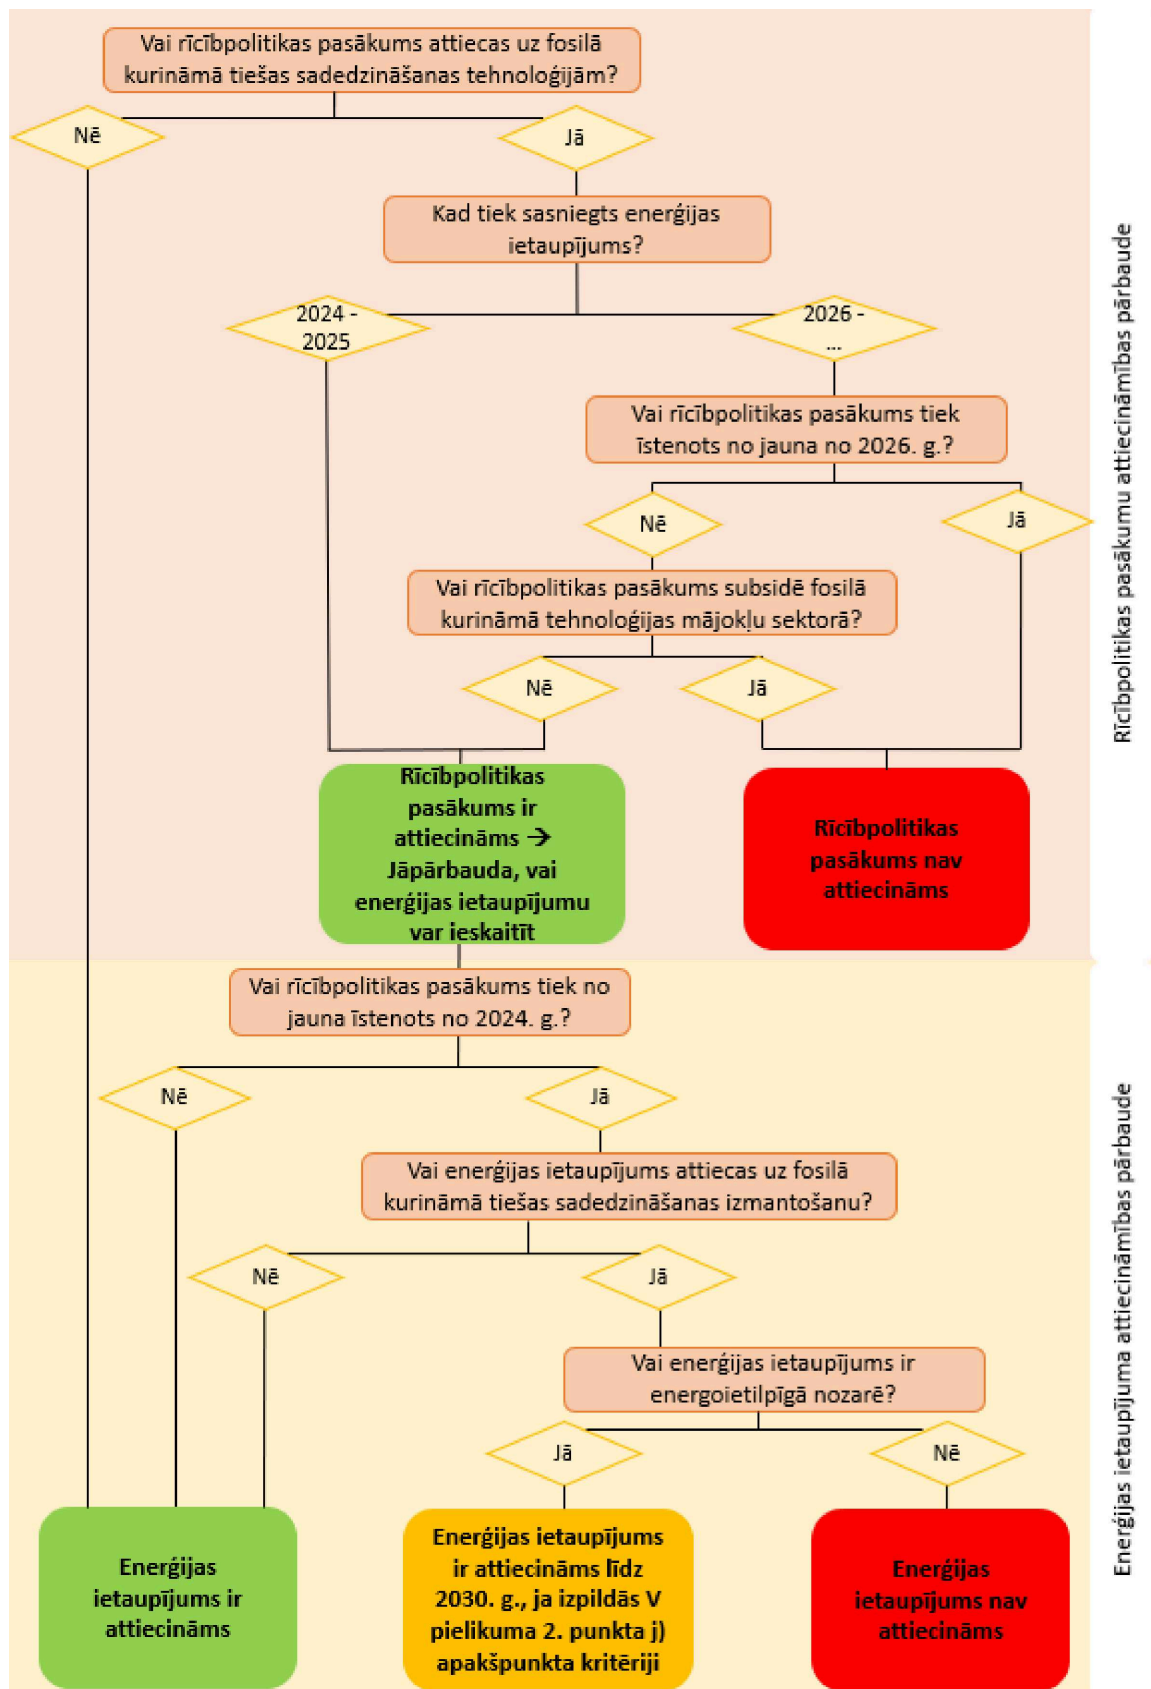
Vai rīcībpolitikas pasākums attiecas uz fosilā kurināmā tiešas sadedzināšanas tehnoloģijām?

Nē

Jā

Kad tiek sasniegts enerģijas ietaupījums?

2024 - 2025

2026 - ...

Vai rīcībpolitikas pasākums tiek īstenots no jauna no 2026. g.?

Nē

Jā

Vai rīcībpolitikas pasākums subsidē fosilā kurināmā tehnoloģijas mājokļu sektorā?

Nē

Jā

Rīcībpolitikas pasākums ir attiecināms → Jāpārbauda, vai enerģijas ietaupījumu var ieskaitīt

Rīcībpolitikas pasākums nav attiecināms

Rīcībpolitikas pasākumu attiecināmības pārbaude

Vai rīcībpolitikas pasākums tiek no jauna īstenots no 2024. g.?

Nē

Jā

Vai enerģijas ietaupījums attiecas uz fosilā kurināmā tiešas sadedzināšanas izmantošanu?

Nē

Jā

Vai enerģijas ietaupījums ir energoietilpīgā nozarē?

Jā

Nē

Enerģijas ietaupījums ir attiecināms

Enerģijas ietaupījums ir attiecināms līdz 2030. g., ja izpildās V pielikuma 2. punkta j) apakšpunkta kritēriji

Enerģijas ietaupījums nav attiecināms

Enerģijas ietaupījuma attiecināmības pārbaude